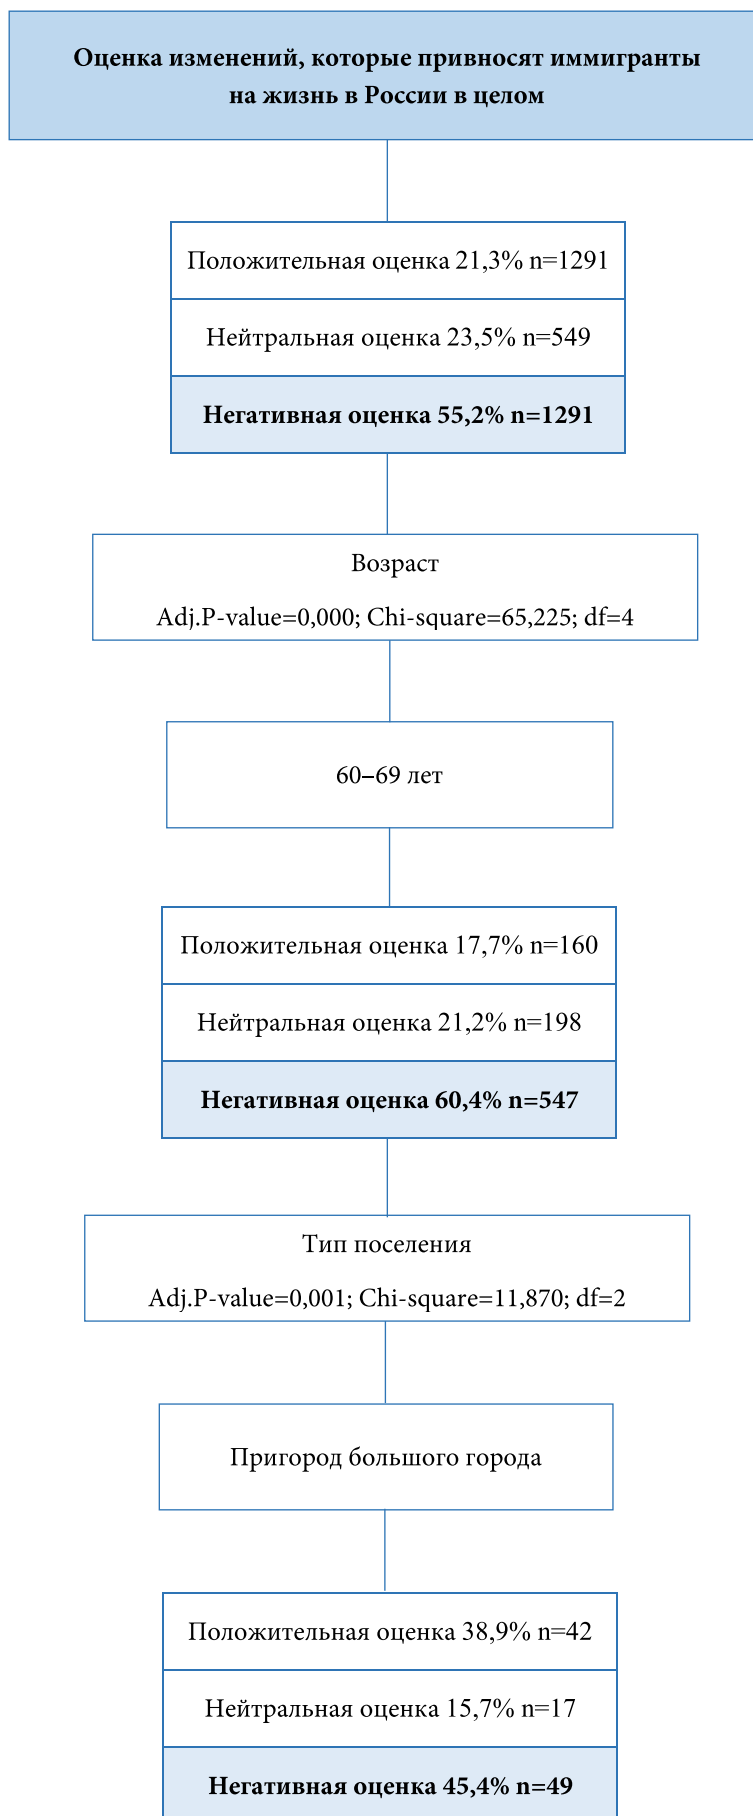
Оценка изменений, которые привносят иммигранты на жизнь в России в целом

Положительная оценка 21,3% n=1291

Нейтральная оценка 23,5% n=549

Негативная оценка 55,2% n=1291

Возраст

Adj.P-value=0,000; Chi-square=65,225; df=4

60–69 лет

Положительная оценка 17,7% n=160

Нейтральная оценка 21,2% n=198

Негативная оценка 60,4% n=547

Тип поселения

Adj.P-value=0,001; Chi-square=11,870; df=2

Пригород большого города

Положительная оценка 38,9% n=42

Нейтральная оценка 15,7% n=17

Негативная оценка 45,4% n=49